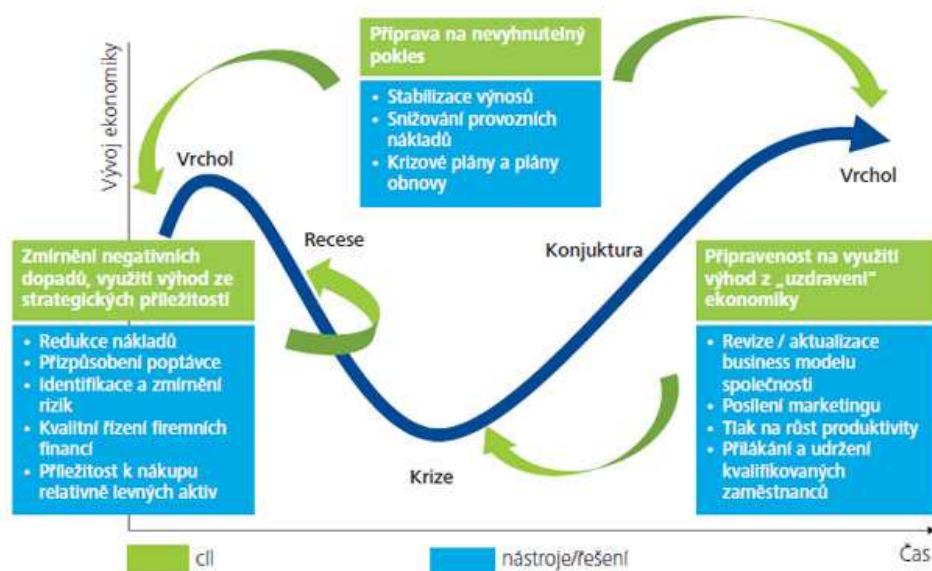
Vývoj ekonomiky

Příprava na nevyhnutelný pokles

• Stabilizace výnosů
• Snižování provozních nákladů
• Krizové plány a plány obnovy

Vrchol

Vrchol

Recese

Konjuktura

Zmírnění negativních dopadů, využití výhod ze strategických příležitostí

• Redukce nákladů
• Přizpůsobení poptávce
• Identifikace a zmírnění rizik
• Kvalitní řízení firemních financí
• Příležitost k nákupu relativně levných aktiv

Připravenost na využití výhod z „uzdravení" ekonomiky

• Revize / aktualizace business modelu společnosti
• Posílení marketingu
• Tlak na růst produktivity
• Přilákání a udržení kvalifikovaných zaměstnanců

Krize

cíl

nástroje/řešení

Čas